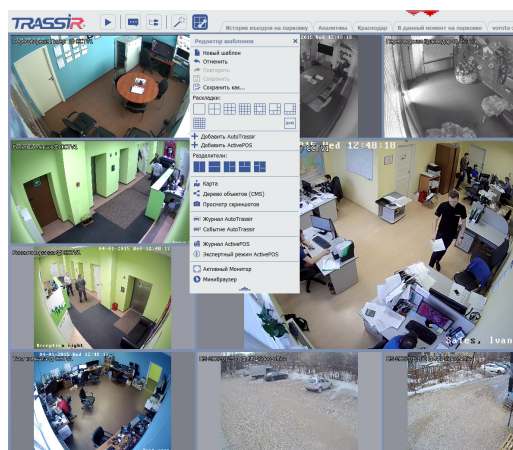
TRASSIR

История въездов на парковку | Аналитика | Краснодар | В данный момент на парковке | vorota

Редактор шаблонов
Новый шаблон
Отменить
Повторить
Сохранить
Сохранить как...
Раскладки:
Добавить AutoTrassir
Добавить ActivePOS
Разделители:
Карта
Дерево объектов (CMS)
Просмотр скриншотов
Журнал AutoTrassir
События AutoTrassir
Журнал ActivePOS
Экспертный режим ActivePOS
Активный Монитор
Минибраузер

Wed 12:40:18

04-01-2015 Wed 12:40:18

04-01-2015 Wed 12:40:18

Reception Light

Tates, Ivan